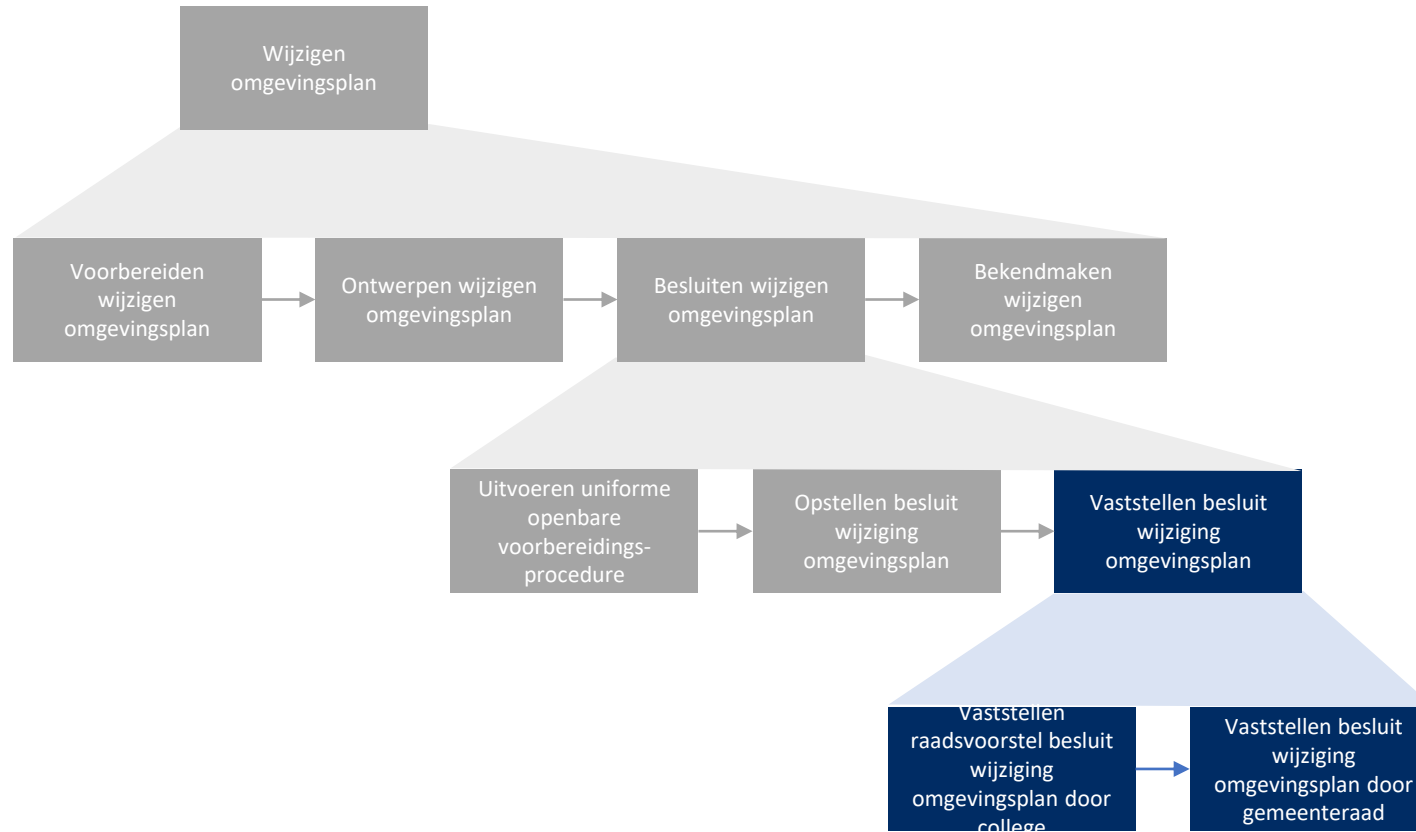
Wijzigen omgevingsplan

Voorbereiden wijzigen omgevingsplan

Ontwerpen wijzigen omgevingsplan

Besluiten wijzigen omgevingsplan

Bekendmaken wijzigen omgevingsplan

Uitvoeren uniforme openbare voorbereidingsprocedure

Opstellen besluit wijziging omgevingsplan

Vaststellen besluit wijziging omgevingsplan

Vaststellen raadsvoorstel besluit wijziging omgevingsplan door college

Vaststellen besluit wijziging omgevingsplan door gemeenteraad